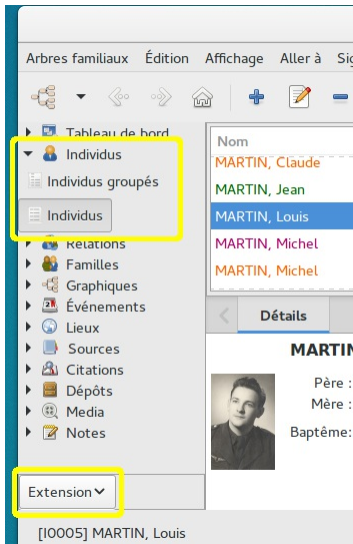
Arbres familiaux Édition Affichage Aller à Sig

Tableau de bord
Individus
Individus groupés
Individus
Relations
Familles
Graphiques
Événements
Lieux
Sources
Citations
Dépôts
Media
Notes

Extension

Nom
MARTIN, Claude
MARTIN, Jean
MARTIN, Louis
MARTIN, Michel
MARTIN, Michel

Détails

MARTIN
Père :
Mère :
Baptême:

[I0005] MARTIN, Louis